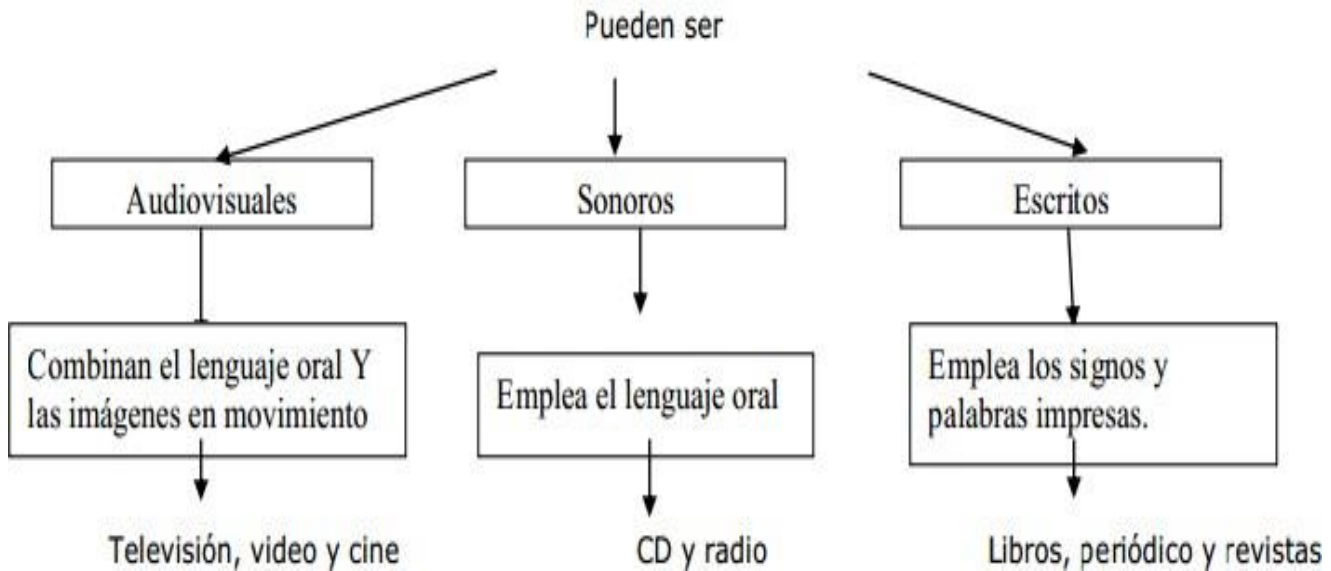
Pueden ser

Audiovisuales

Sonoros

Escritos

Combinan el lenguaje oral Y las imágenes en movimiento

Emplea el lenguaje oral

Emplea los signos y palabras impresas.

Televisión, video y cine

CD y radio

Libros, periódico y revistas